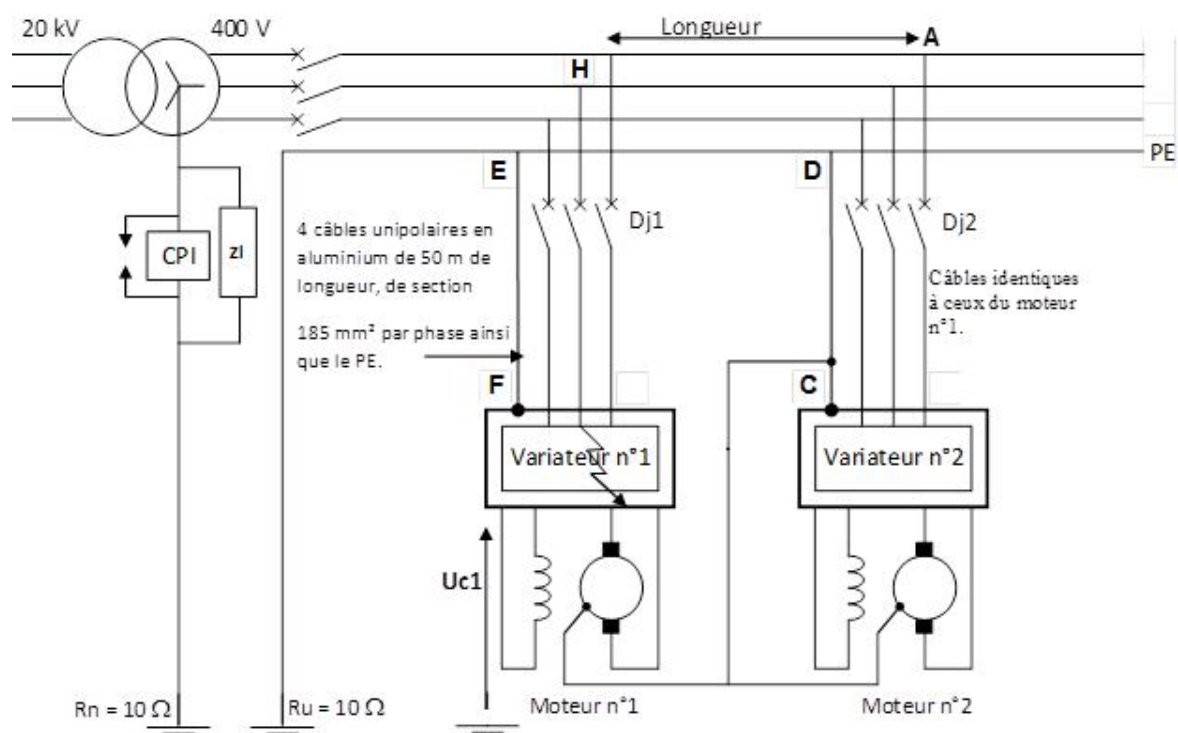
20 kV
400 V
Longueur
A
H
PE
E
D
Dj1
Dj2
CPI
ZI
4 câbles unipolaires en aluminium de 50 m de longueur, de section

185 mm² par phase ainsi que le PE.
Câbles identiques à ceux du moteur n°1.
F
C
Variateur n°1
Variateur n°2
Uc1
Rn = 10 $\Omega$
Ru = 10 $\Omega$
Moteur n°1
Moteur n°2